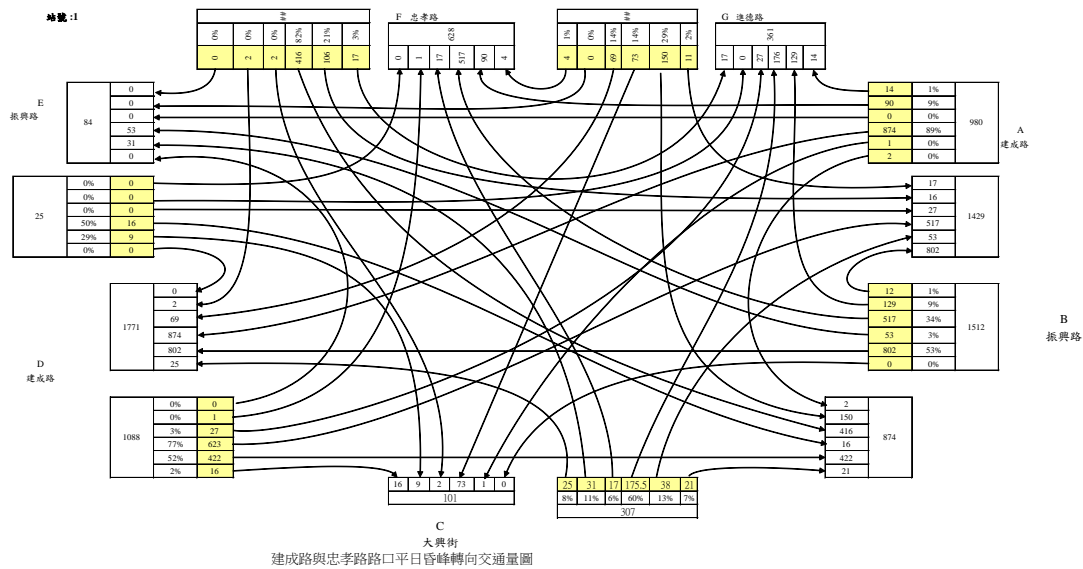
站號 :1

##
| 0% | 0% | 0% | 82% | 21% | 3% |
|---|---|---|---|---|---|
| 0 | 2 | 2 | 416 | 106 | 17 |

F 忠孝路
628
| 0 | 1 | 17 | 517 | 90 | 4 |
|---|---|---|---|---|---|

##
| 1% | 0% | 14% | 14% | 29% | 2% |
|---|---|---|---|---|---|
| 4 | 0 | 69 | 73 | 150 | 11 |

G 進德路
361
| 17 | 0 | 27 | 176 | 129 | 14 |
|---|---|---|---|---|---|

E
振興路
84
| 0 |
|---|
| 0 |
| 0 |
| 53 |
| 31 |
| 0 |

A
建成路
980
| 14 | 1% |
|---|---|
| 90 | 9% |
| 0 | 0% |
| 874 | 89% |
| 1 | 0% |
| 2 | 0% |

25
| 0% | 0 |
|---|---|
| 0% | 0 |
| 0% | 0 |
| 50% | 16 |
| 29% | 9 |
| 0% | 0 |

1429
| 17 |
|---|
| 16 |
| 27 |
| 517 |
| 53 |
| 802 |

D
建成路
1771
| 0 |
|---|
| 2 |
| 69 |
| 874 |
| 802 |
| 25 |

B
振興路
1512
| 12 | 1% |
|---|---|
| 129 | 9% |
| 517 | 34% |
| 53 | 3% |
| 802 | 53% |
| 0 | 0% |

1088
| 0% | 0 |
|---|---|
| 0% | 1 |
| 3% | 27 |
| 77% | 623 |
| 52% | 422 |
| 2% | 16 |

874
| 2 |
|---|
| 150 |
| 416 |
| 16 |
| 422 |
| 21 |

| 16 | 9 | 2 | 73 | 1 | 0 |
|---|---|---|---|---|---|
101

| 25 | 31 | 17 | 175.5 | 38 | 21 |
|---|---|---|---|---|---|
| 8% | 11% | 6% | 60% | 13% | 7% |
307

C
大興街
建成路與忠孝路路口平日昏峰轉向交通量圖